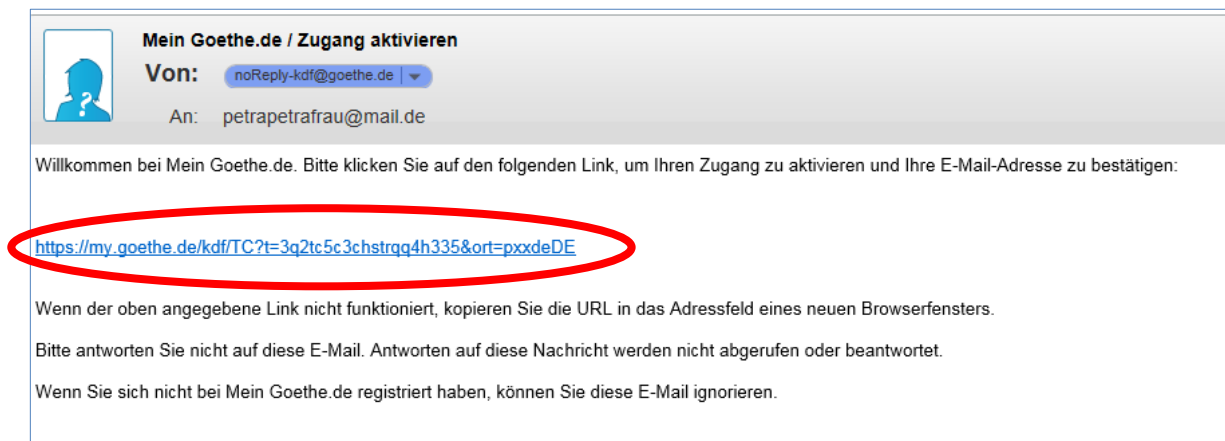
Mein Goethe.de / Zugang aktivieren

Von: noReply-kdf@goethe.de

An: petrapetrafrau@mail.de

Willkommen bei Mein Goethe.de. Bitte klicken Sie auf den folgenden Link, um Ihren Zugang zu aktivieren und Ihre E-Mail-Adresse zu bestätigen:

https://my.goethe.de/kdf/TC?t=3q2tc5c3chstrqq4h335&ort=pxxdeDE

Wenn der oben angegebene Link nicht funktioniert, kopieren Sie die URL in das Adressfeld eines neuen Browserfensters.

Bitte antworten Sie nicht auf diese E-Mail. Antworten auf diese Nachricht werden nicht abgerufen oder beantwortet.

Wenn Sie sich nicht bei Mein Goethe.de registriert haben, können Sie diese E-Mail ignorieren.